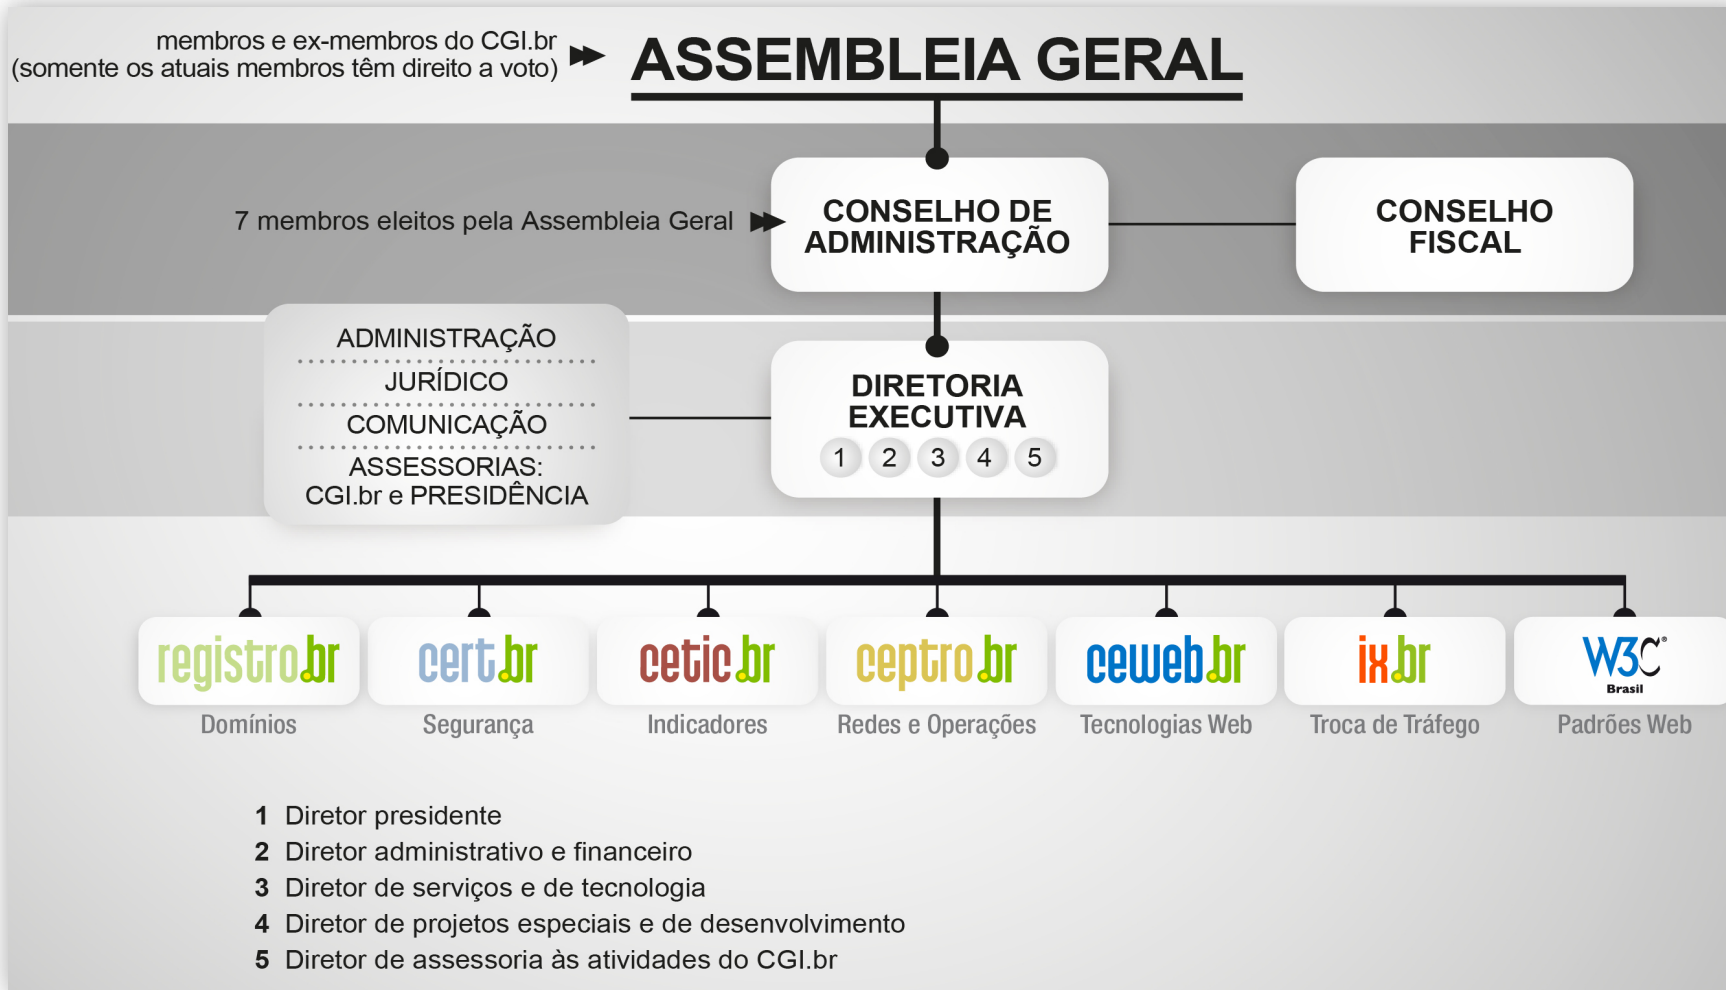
membros e ex-membros do CGI.br
(somente os atuais membros têm direito a voto)

ASSEMBLEIA GERAL

7 membros eleitos pela Assembleia Geral

CONSELHO DE ADMINISTRAÇÃO

CONSELHO FISCAL

ADMINISTRAÇÃO
JURÍDICO
COMUNICAÇÃO
ASSESSORIAS: CGI.br e PRESIDÊNCIA

DIRETORIA EXECUTIVA
1 2 3 4 5

registro.br
Domínios

cert.br
Segurança

cetic.br
Indicadores

ceptro.br
Redes e Operações

ceweb.br
Tecnologias Web

ix.br
Troca de Tráfego

W3C Brasil
Padrões Web

1 Diretor presidente
2 Diretor administrativo e financeiro
3 Diretor de serviços e de tecnologia
4 Diretor de projetos especiais e de desenvolvimento
5 Diretor de assessoria às atividades do CGI.br